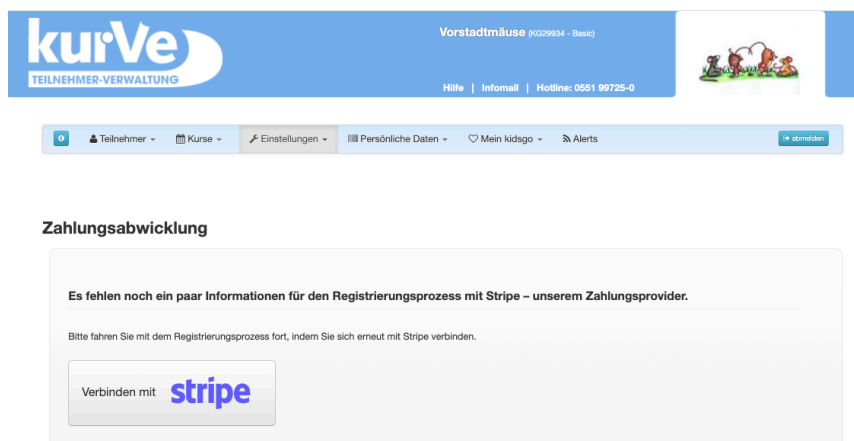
kurVe
TEILNEHMER-VERWALTUNG

Vorstadtmäuse (KG29934 - Basic)

Hilfe | Infomail | Hotline: 0551 99725-0

Teilnehmer ▾ Kurse ▾ Einstellungen ▾ Persönliche Daten ▾ Mein kidsgo ▾ Alerts abmelden

Zahlungsabwicklung

Es fehlen noch ein paar Informationen für den Registrierungsprozess mit Stripe – unserem Zahlungsprovider.

Bitte fahren Sie mit dem Registrierungsprozess fort, indem Sie sich erneut mit Stripe verbinden.

Verbinden mit stripe